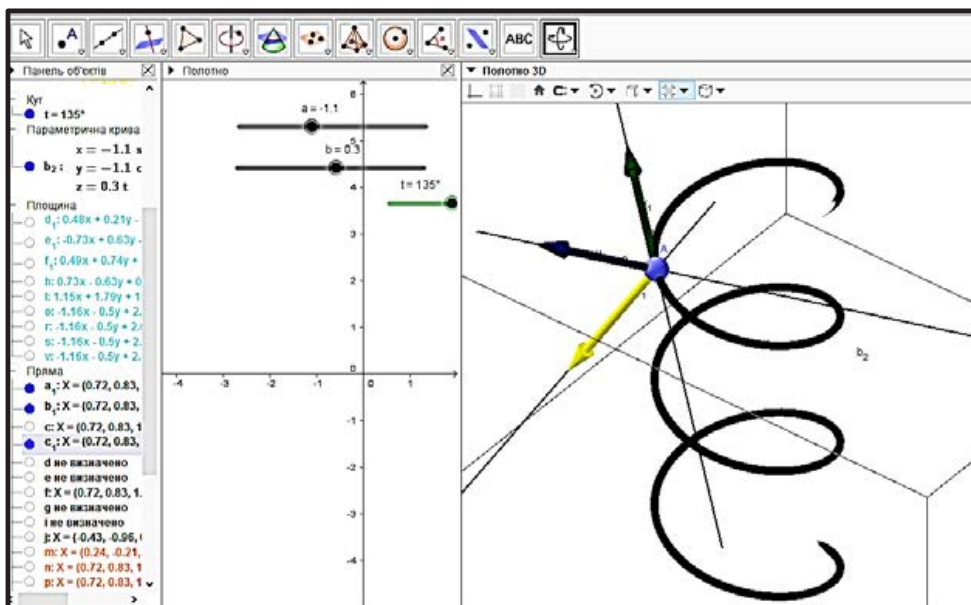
ABC

Панель об'єктів

Кут
t = 135°
Параметрична крива
$x = -1.1$ s
$b_2$: $y = -1.1$ c
$z = 0.3$ t
Площина
$d_1$: 0.48x + 0.21y -
$e_1$: -0.73x + 0.63y -
$f_1$: 0.49x + 0.74y +
h: 0.73x - 0.63y + 0
l: 1.15x + 1.79y + 1
o: -1.16x - 0.5y + 2.
r: -1.16x - 0.5y + 2.
s: -1.16x - 0.5y + 2.
v: -1.16x - 0.5y + 2.
Пряма
$a_1$: X = (0.72, 0.83,
$b_1$: X = (0.72, 0.83,
c: X = (0.72, 0.83, 1
$c_1$: X = (0.72, 0.83,
d не визначено
e не визначено
f: X = (0.72, 0.83, 1.
g не визначено
i не визначено
j: X = (-0.43, -0.96,
m: X = (0.24, -0.21,
n: X = (0.72, 0.83, 1
p: X = (0.72, 0.83, 1

Полотно

a = -1.1
b = 0.3
t = 135°
6
5
4
3
2
1
-1
-2
-3
-4
-4 -3 -2 -1 0 1

Полотно 3D

A
1
1
$b_2$